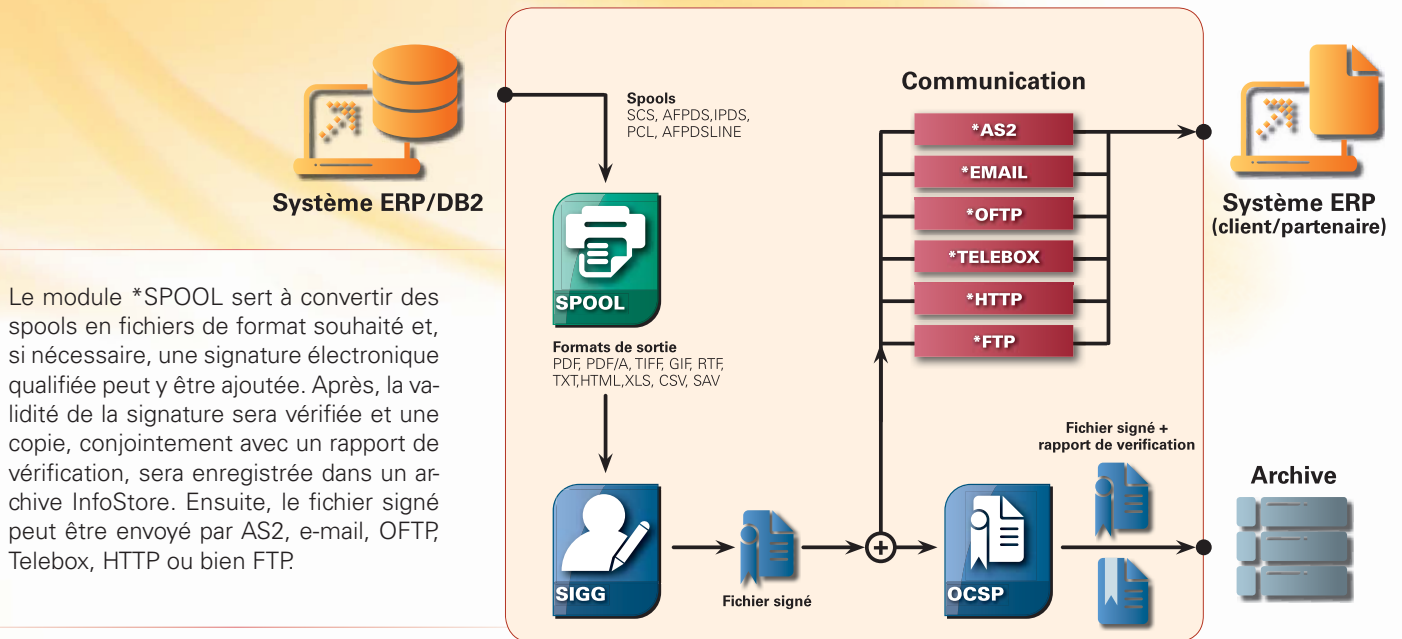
Système ERP/DB2

Le module *SPOOL sert à convertir des spools en fichiers de format souhaité et, si nécessaire, une signature électronique qualifiée peut y être ajoutée. Après, la validité de la signature sera vérifiée et une copie, conjointement avec un rapport de vérification, sera enregistrée dans un archive InfoStore. Ensuite, le fichier signé peut être envoyé par AS2, e-mail, OFTP, Telebox, HTTP ou bien FTP.

Spools
SCS, AFPDS,IPDS, PCL, AFPDSLINE

SPOOL

Formats de sortie
PDF, PDF/A, TIFF, GIF, RTF, TXT,HTML,XLS, CSV, SAV

SIGG

Fichier signé

Communication

*AS2
*EMAIL
*OFTP
*TELEBOX
*HTTP
*FTP

Fichier signé + rapport de verification

OCSP

Système ERP
(client/partenaire)

Archive